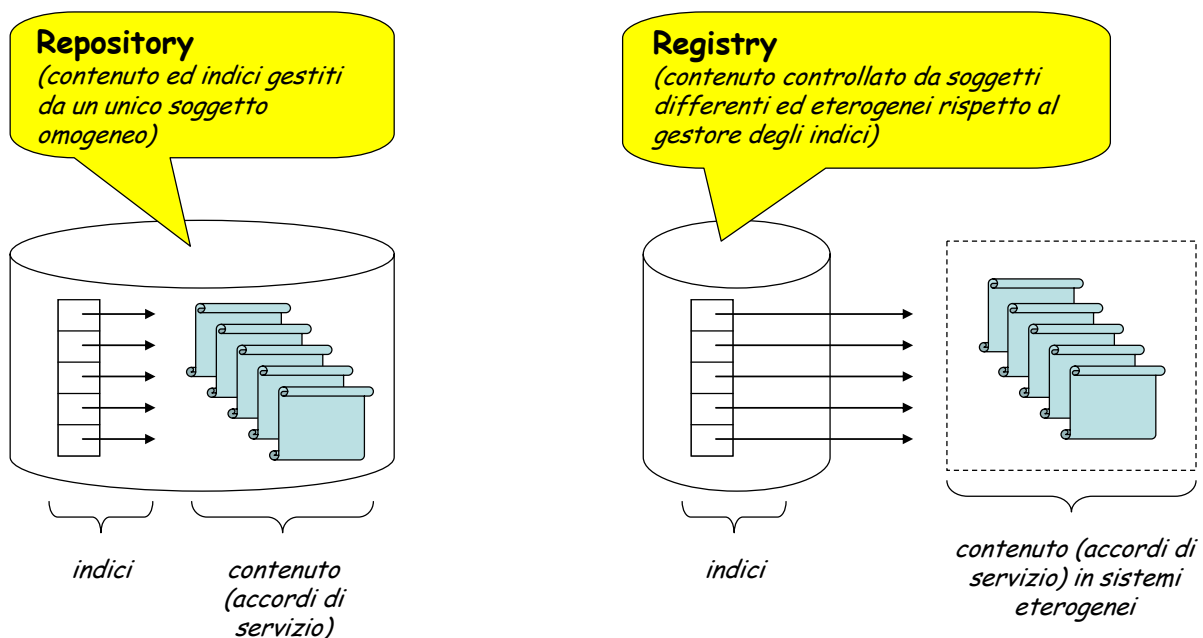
Repository
(contenuto ed indici gestiti da un unico soggetto omogeneo)

indici

contenuto (accordi di servizio)

Registry
(contenuto controllato da soggetti differenti ed eterogenei rispetto al gestore degli indici)

indici

contenuto (accordi di servizio) in sistemi eterogenei